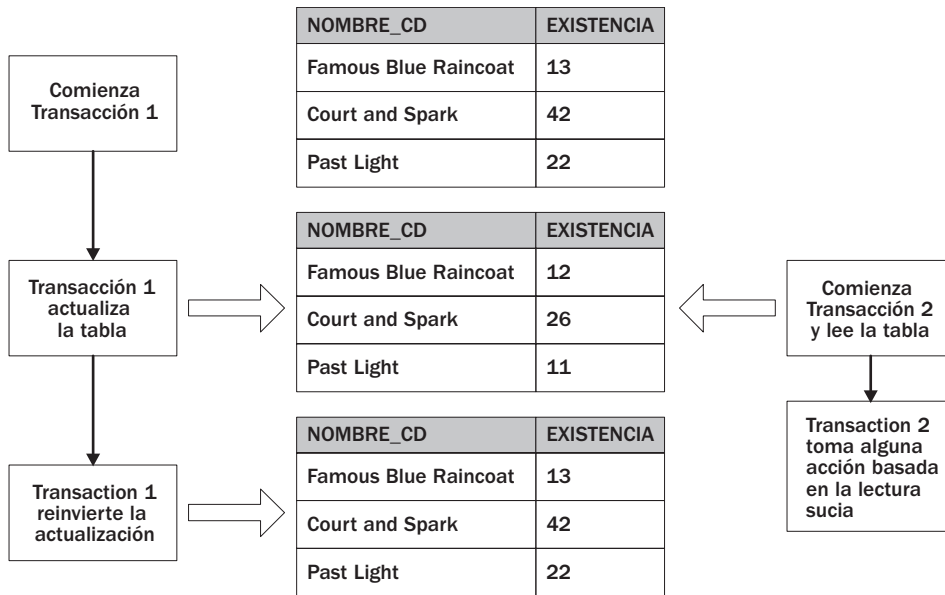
Comienza Transacción 1

| NOMBRE_CD | EXISTENCIA |
|---|---|
| Famous Blue Raincoat | 13 |
| Court and Spark | 42 |
| Past Light | 22 |

Transacción 1 actualiza la tabla

| NOMBRE_CD | EXISTENCIA |
|---|---|
| Famous Blue Raincoat | 12 |
| Court and Spark | 26 |
| Past Light | 11 |

Comienza Transacción 2 y lee la tabla

Transaction 2 toma alguna acción basada en la lectura sucia

Transaction 1 reinvierte la actualización

| NOMBRE_CD | EXISTENCIA |
|---|---|
| Famous Blue Raincoat | 13 |
| Court and Spark | 42 |
| Past Light | 22 |